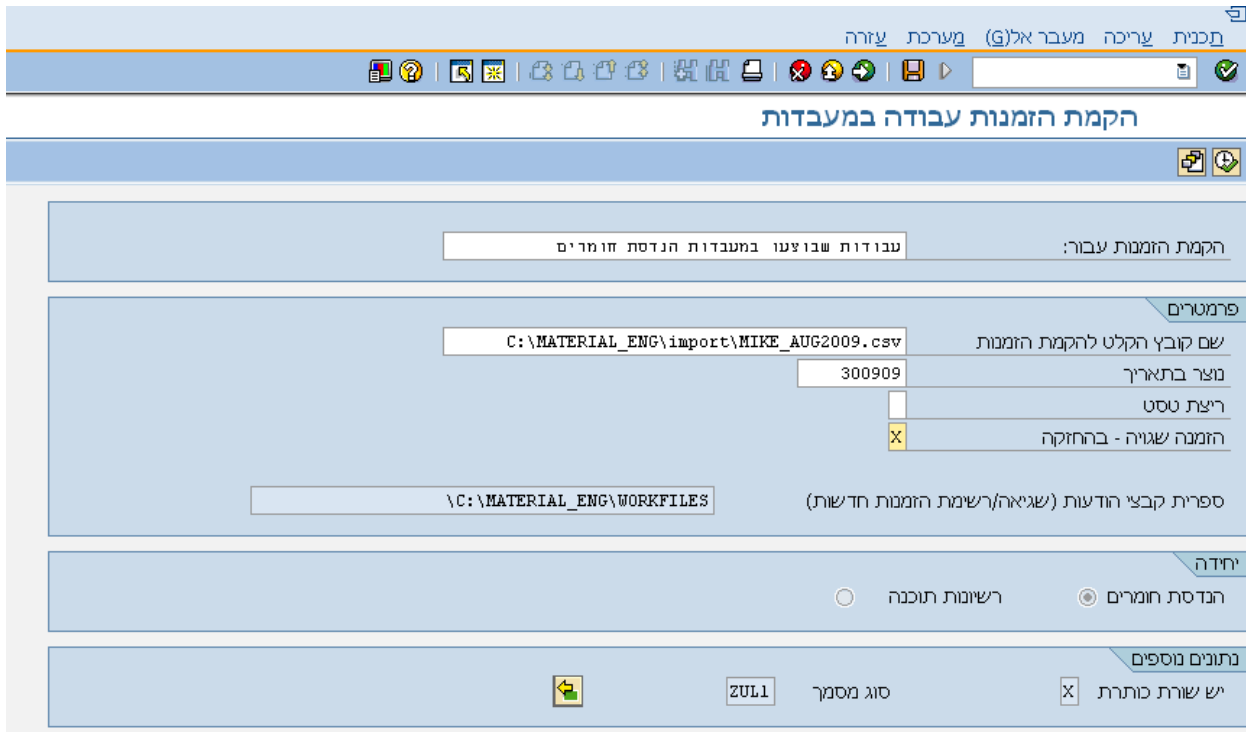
תכנית עריכה מעבר אל(G) מערכת עזרה

הקמת הזמנות עבודה במעבדות

הקמת הזמנות עבור: עבודות שבוצעו במעבדות הנדסת חומרים

פרמטרים

שם קובץ הקלט להקמת הזמנות C:\MATERIAL_ENG\import\MIKE_AUG2009.csv

נוצר בתאריך 300909

ריצת טסט

הזמנה שגויה - בהחזקה X

ספרית קבצי הודעות (שגיאה/רשימת הזמנות חדשות) \C:\MATERIAL_ENG\WORKFILES

יחידה

הנדסת חומרים

רשויות תוכנה

נתונים נוספים

יש שורת כותרת X

סוג מסמך ZUL1